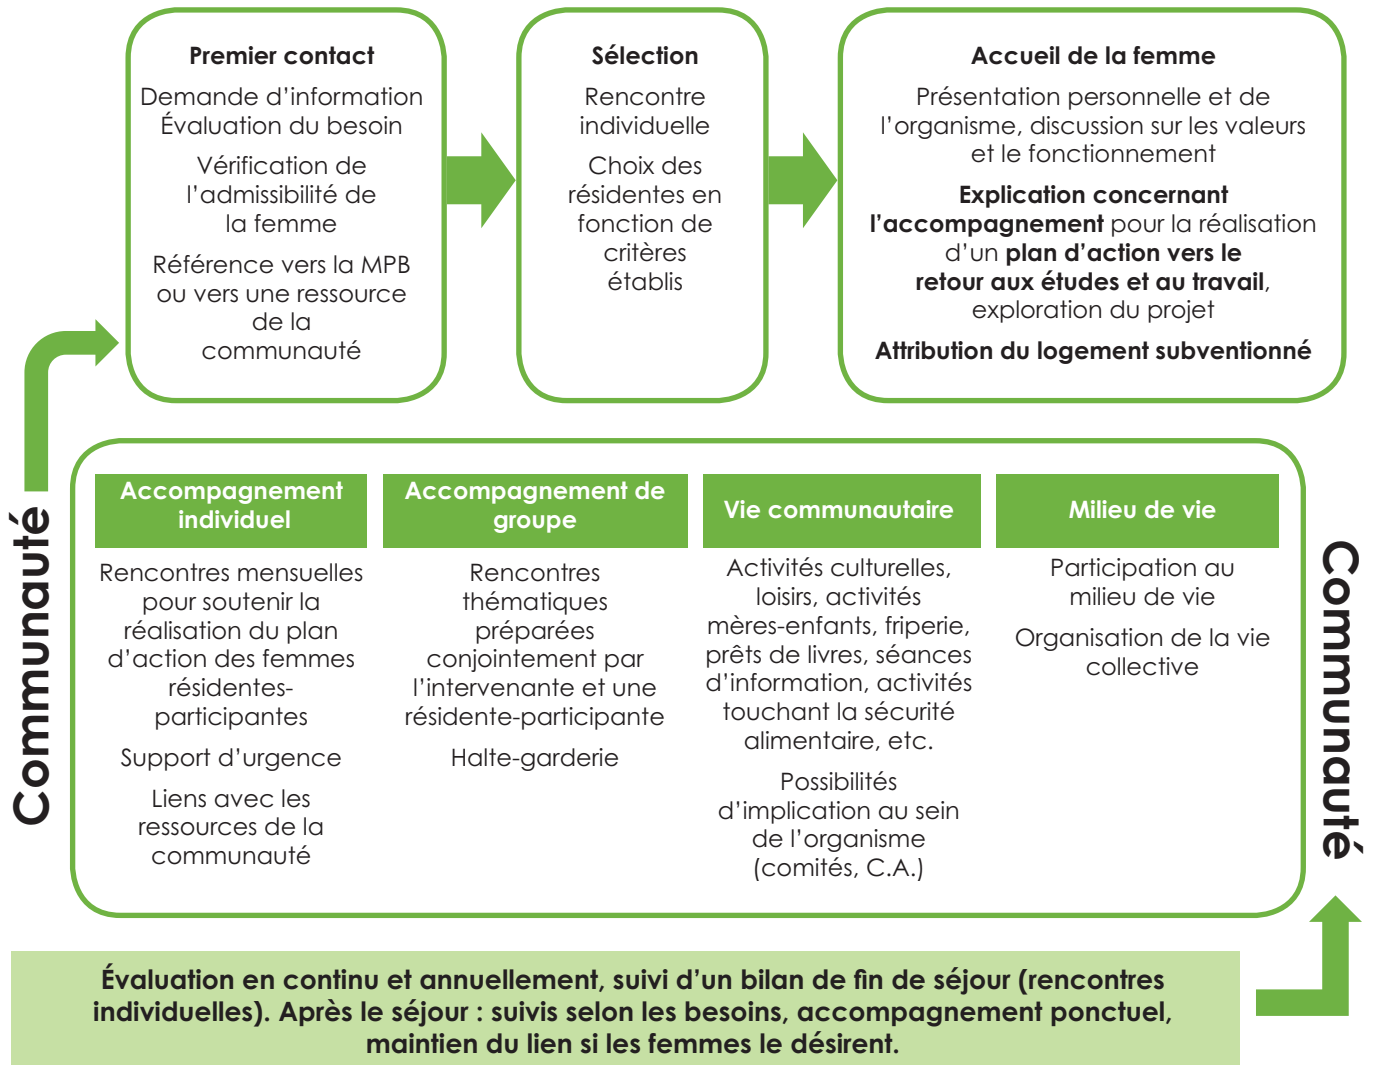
**Premier contact**

Demande d’information
Évaluation du besoin

Vérification de l’admissibilité de la femme

Référence vers la MPB ou vers une ressource de la communauté

**Sélection**

Rencontre individuelle

Choix des résidentes en fonction de critères établis

**Accueil de la femme**

Présentation personnelle et de l’organisme, discussion sur les valeurs et le fonctionnement

**Explication concernant l’accompagnement** pour la réalisation d’un **plan d’action vers le retour aux études et au travail**, exploration du projet

**Attribution du logement subventionné**

Communauté

**Accompagnement individuel**

Rencontres mensuelles pour soutenir la réalisation du plan d’action des femmes résidentes-participantes

Support d’urgence

Liens avec les ressources de la communauté

**Accompagnement de groupe**

Rencontres thématiques préparées conjointement par l’intervenante et une résidente-participante

Halte-garderie

**Vie communautaire**

Activités culturelles, loisirs, activités mères-enfants, friperie, prêts de livres, séances d’information, activités touchant la sécurité alimentaire, etc.

Possibilités d’implication au sein de l’organisme (comités, C.A.)

**Milieu de vie**

Participation au milieu de vie

Organisation de la vie collective

Communauté

**Évaluation en continu et annuellement, suivi d’un bilan de fin de séjour (rencontres individuelles). Après le séjour : suivis selon les besoins, accompagnement ponctuel, maintien du lien si les femmes le désirent.**